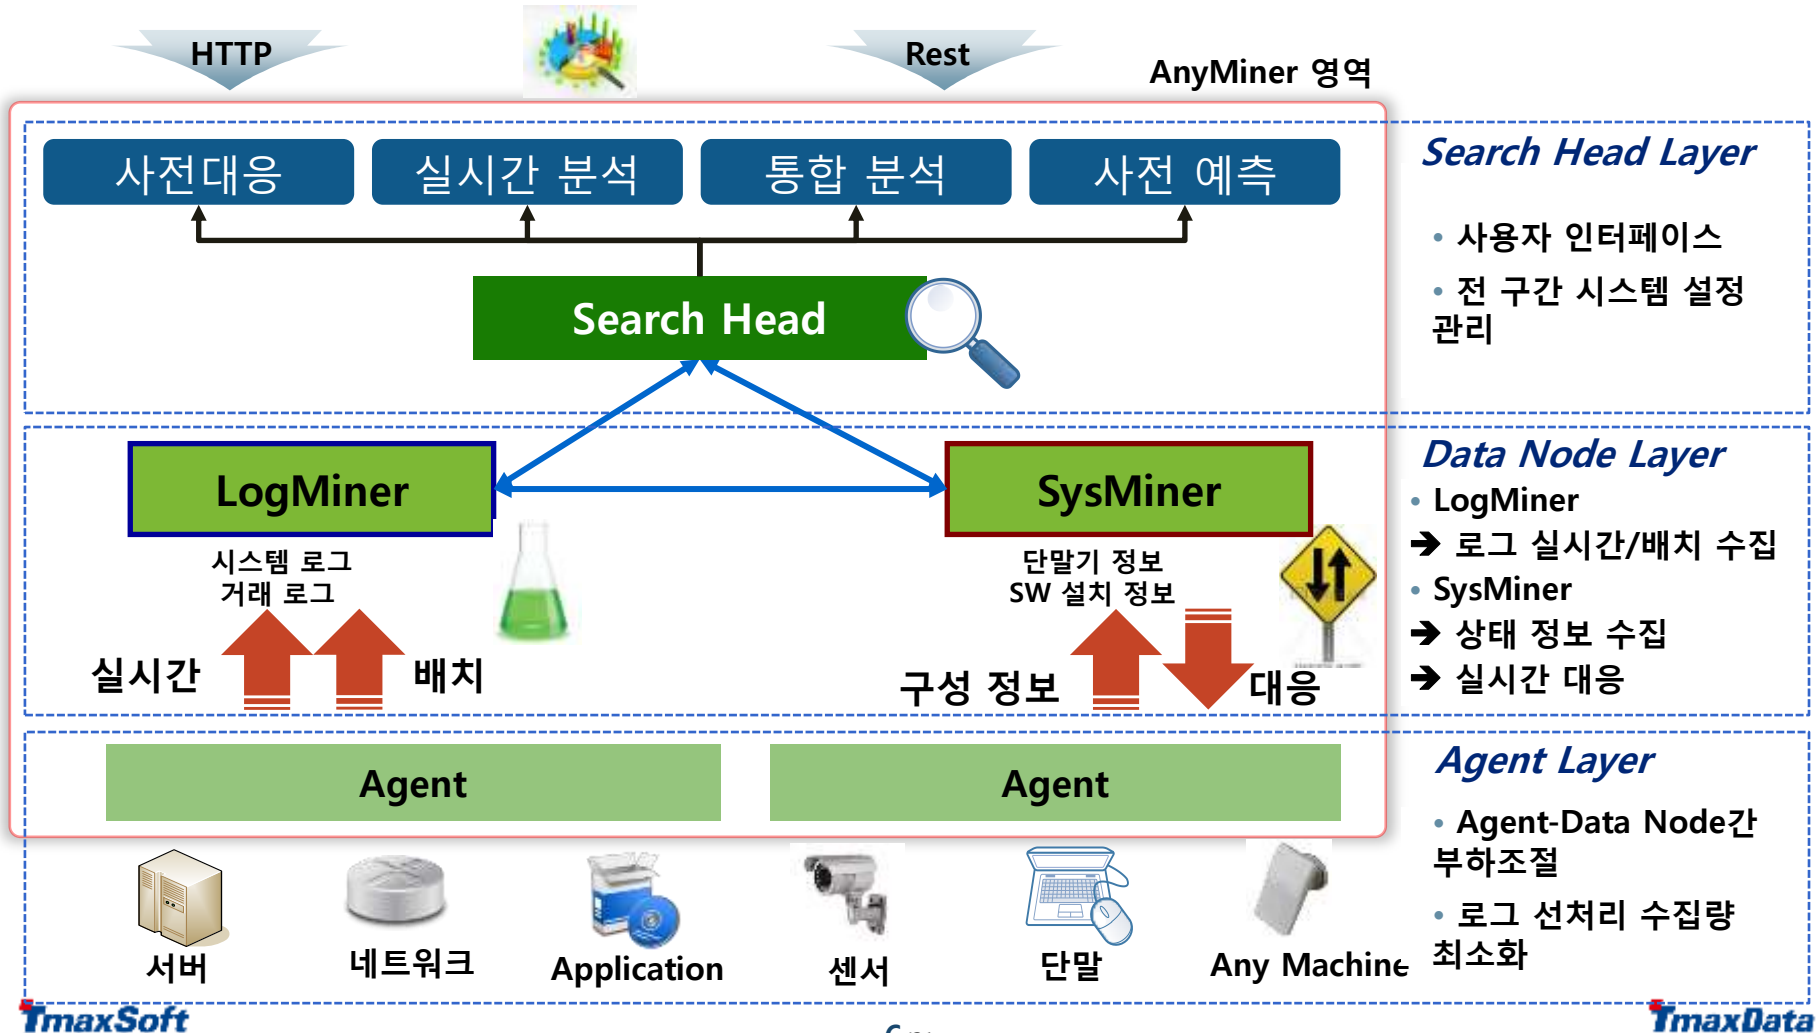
HTTP

Rest

AnyMiner 영역

사전대응

실시간 분석

통합 분석

사전 예측

Search Head

Search Head Layer

• 사용자 인터페이스

• 전 구간 시스템 설정 관리

LogMiner

SysMiner

시스템 로그
거래 로그

단말기 정보
SW 설치 정보

실시간

배치

구성 정보

대응

Data Node Layer

• LogMiner

➔ 로그 실시간/배치 수집

• SysMiner

➔ 상태 정보 수집

➔ 실시간 대응

Agent

Agent

Agent Layer

• Agent-Data Node간 부하조절

• 로그 선처리 수집량 최소화

서버

네트워크

Application

센서

단말

Any Machine

TmaxSoft

TmaxData